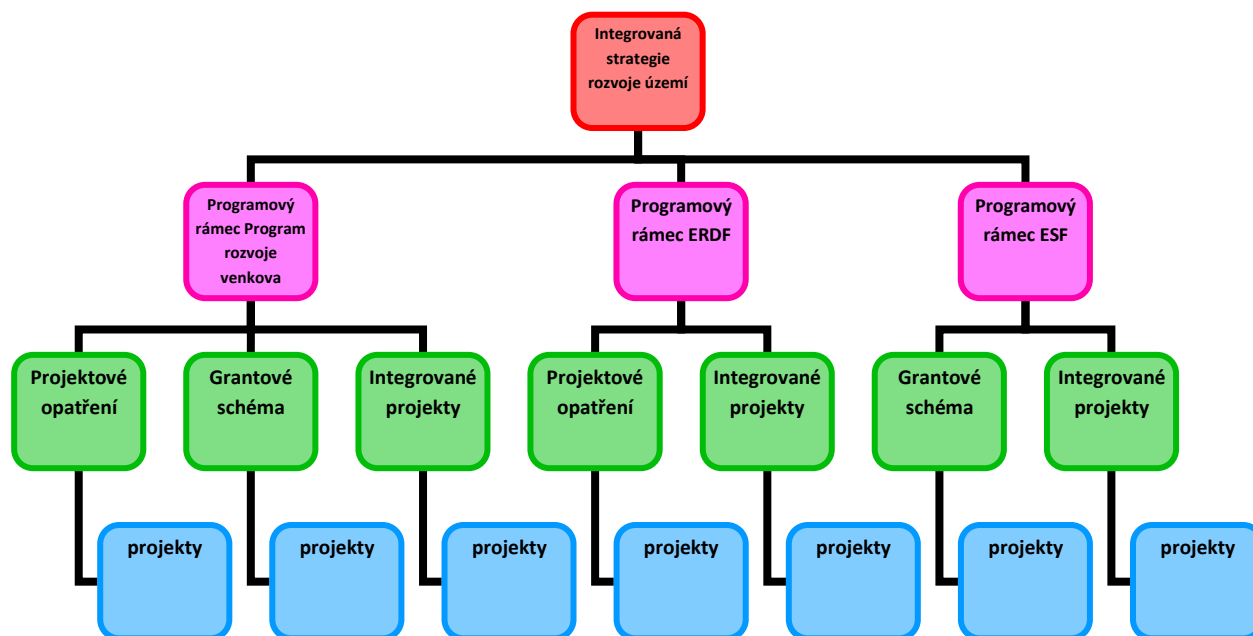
Integrovaná strategie rozvoje území

Programový rámec Program rozvoje venkova

Programový rámec ERDF

Programový rámec ESF

Projektové opatření

Grantové schéma

Integrované projekty

Projektové opatření

Integrované projekty

Grantové schéma

Integrované projekty

projekty

projekty

projekty

projekty

projekty

projekty

projekty